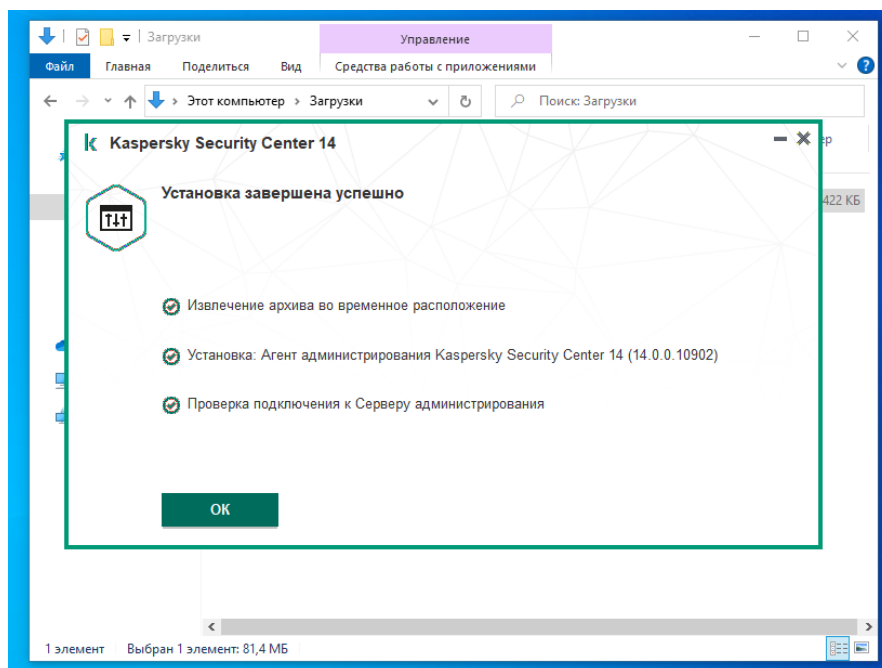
Загрузки

Управление

Файл Главная Поделиться Вид Средства работы с приложениями

Этот компьютер › Загрузки

Поиск: Загрузки

Kaspersky Security Center 14

Установка завершена успешно

Извлечение архива во временное расположение

Установка: Агент администрирования Kaspersky Security Center 14 (14.0.0.10902)

Проверка подключения к Серверу администрирования

OK

ер

422 КБ

1 элемент Выбран 1 элемент: 81,4 МБ